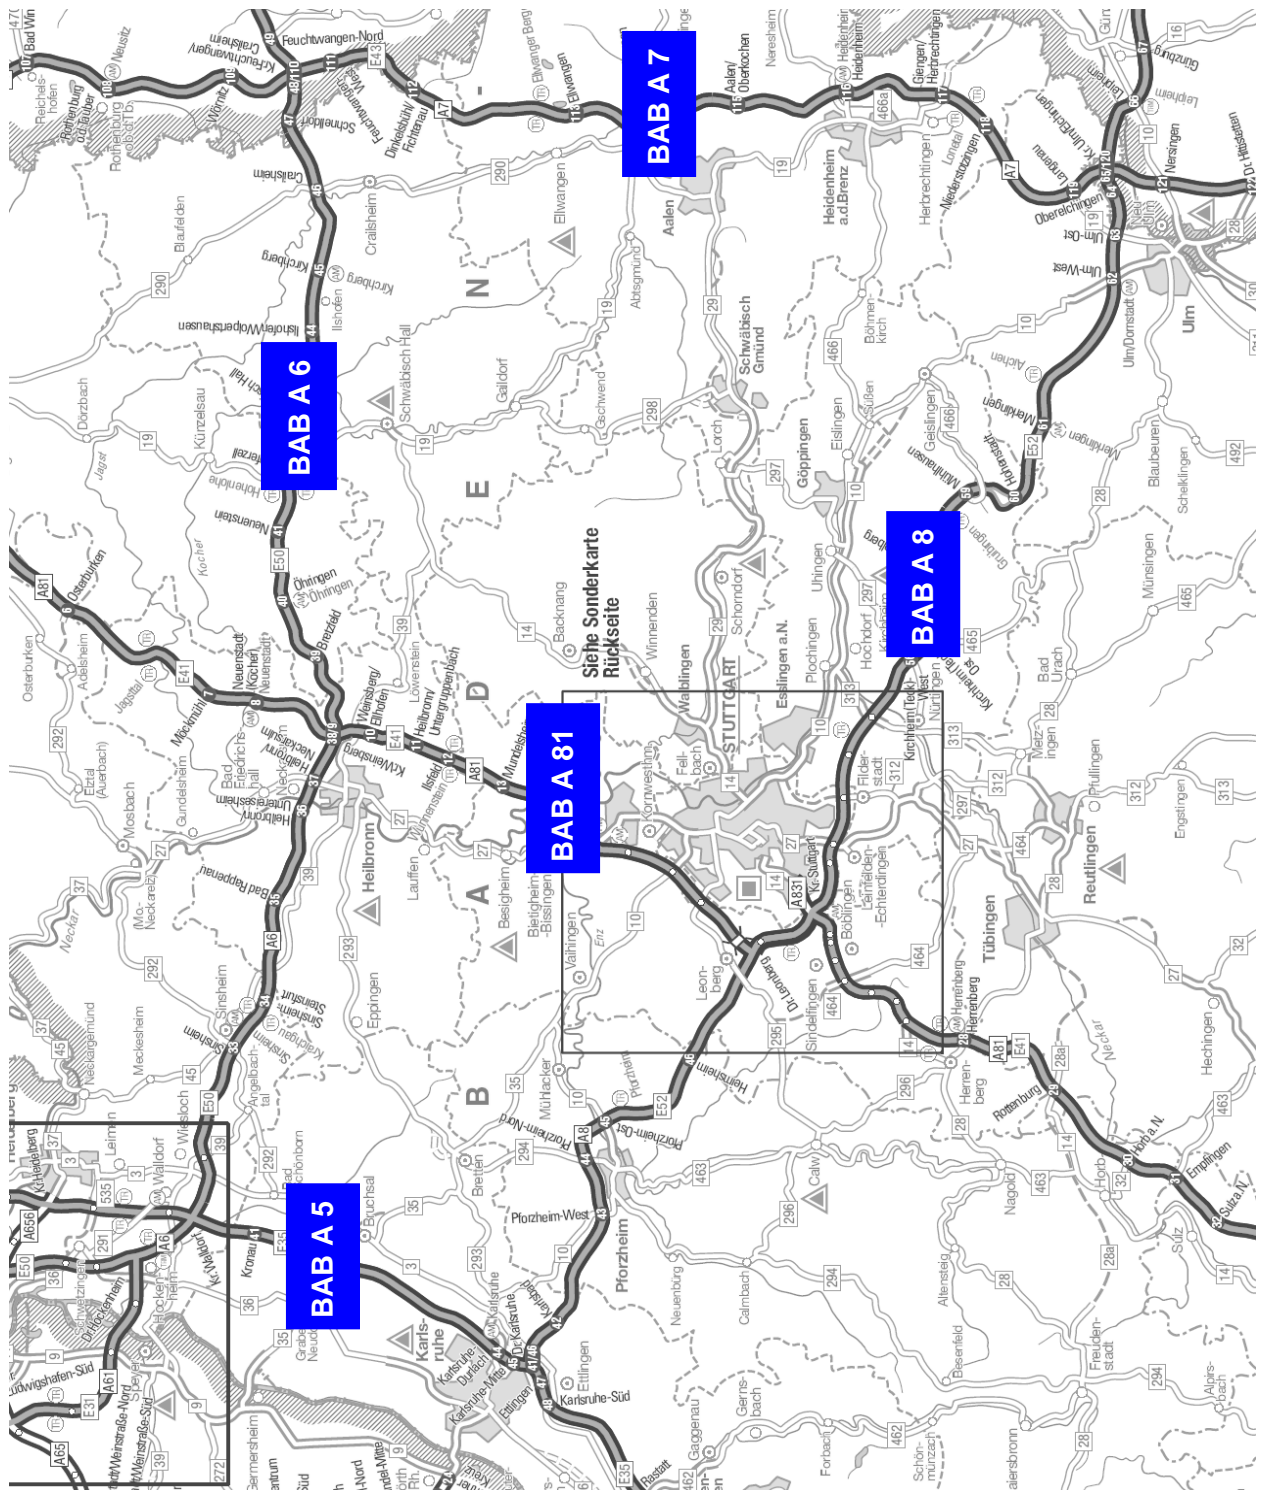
BAB A 7

BAB A 6

BAB A 8

BAB A 81

BAB A 5

Siehe Sonderkarte Rückseite

STUTTGART

Heilbronn

Pforzheim

Karlsruhe

Tübingen

Reutlingen

Ulm

Aalen

Schwäbisch Gmünd

Schwäbisch Hall

Göppingen

Crailsheim

Ellwangen

Heidenheim a.d.Brenz

Backnang

Waiblingen

Esslingen a.N.

Sindelfingen

Böblingen

Leonberg

Bietigheim-Bissingen

Besigheim

Vaihingen

Sinsheim

Eppingen

Bruchsal

Öhringen

Neckarsulm

Nürtingen

Kirchheim (Teck)

Metzingen

Bad Urach

Münsingen

Blaubeuren

Hechingen

Rottenburg

Herrenberg

Nagold

Calw

Mosbach

Walldorf

Speyer

Feuchtwangen-Nord

Dinkelsbühl/Fichtenau

Aalen/Oberkochen

Heidenheim

Giengen/Herbrechtingen

Niederstotzingen

Ulm/Dornstadt

Ulm-West

Ulm-Ost

Merklingen

Mühlhausen

Kreuz Weinsberg

Pforzheim-West

Pforzheim-Nord

Pforzheim-Ost

Karlsruhe-Süd

Karlsruhe-Durlach

Kreuz Walldorf

Sinsheim-Steinsfurt

Bad Rappenau

Heilbronn/Untereisesheim

Neuenstadt

Bretzfeld

Ilshofen/Wolpertshausen

Kirchberg

Kreuz Feuchtwangen/Crailsheim

Herrenberg

Rottenburg

Empfingen

Horb a.N.

Sulz a.N.

Reichelsheim

Rothenburg o.d.Tauber

B

A

D

E

N

A7

A6

A8

A81

A5

E50

E41

E43

E52

E35

A61

A656

A65

19

29

290

298

297

466

10

14

27

39

35

293

292

294

296

295

463

464

465

312

313

28

492

462